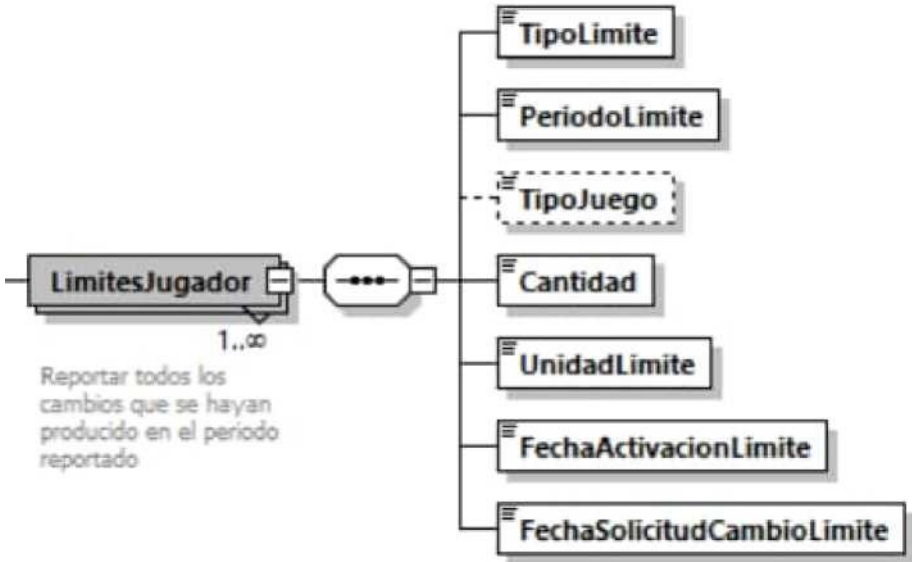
LimitesJugador

1..∞

Reportar todos los cambios que se hayan producido en el periodo reportado

TipoLimite

PeriodoLimite

TipoJuego

Cantidad

UnidadLimite

FechaActivacionLimite

FechaSolicitudCambioLimite